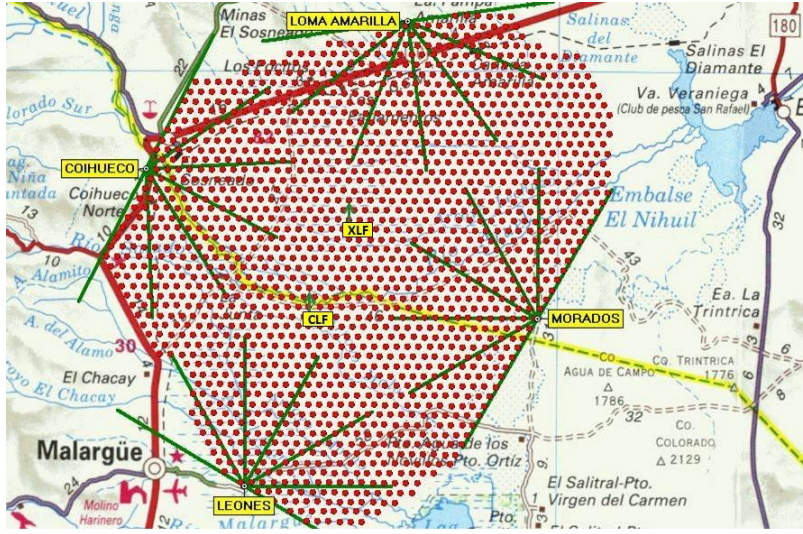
Minas
El Sosneado
LOMA AMARILLA
La Pampa
Salinas del Diamante
180
Salinas El Diamante
Va. Veraniega
(Club de pesca San Rafael)
Los Toldos
olorado Sur
22
COIHUECO
Niña
ntada
Coihueco
Norte
Embalse
El Nihuil
13
XLF
32
10
Río
A. Alamito
10
43
Ea. La
Trintrica
CLF
MORADOS
A. del Alamo
30
Co.
Agua de Campo
1786
Co. Trintrica
1776
6
El Chacay
oyo El Chacay
32
Co.
Colorado
2129
Malargüe
Pto. Agua de los
Pto. Ortiz
El Salitral-Pto.
Virgen del Carmen
24
Molino
Harinero
LEONES
Malargüe